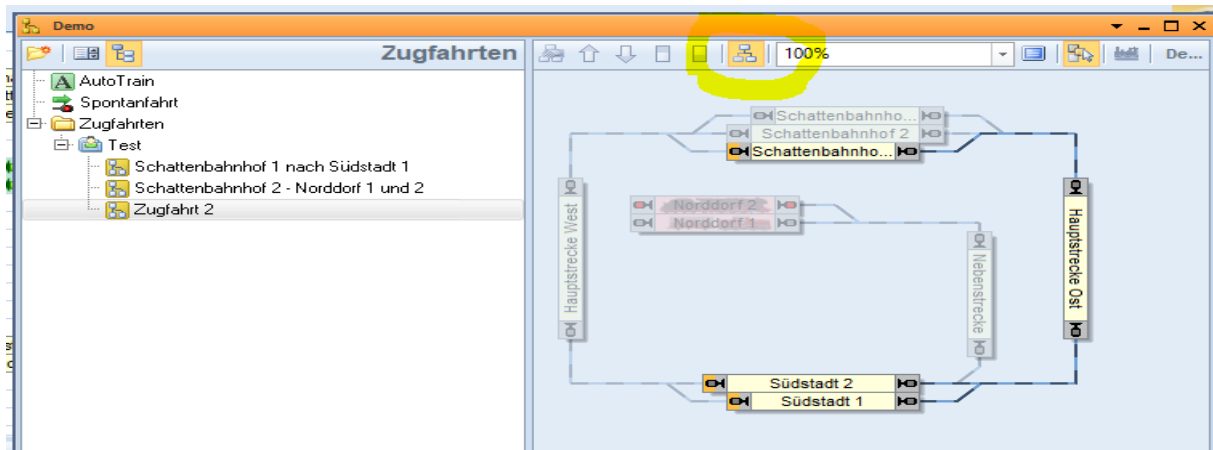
Demo

Zugfahrten

AutoTrain
Spontanfahrt
Zugfahrten
Test
Schattenbahnhof 1 nach Südstadt 1
Schattenbahnhof 2 - Norddorf 1 und 2
Zugfahrt 2

100%

De...

Schattenbahnho...
Schattenbahnhof 2
Schattenbahnho...
Norddorf 2
Norddorf 1
Hauptstrecke West
Nebenstrecke
Hauptstrecke Ost
Südstadt 2
Südstadt 1